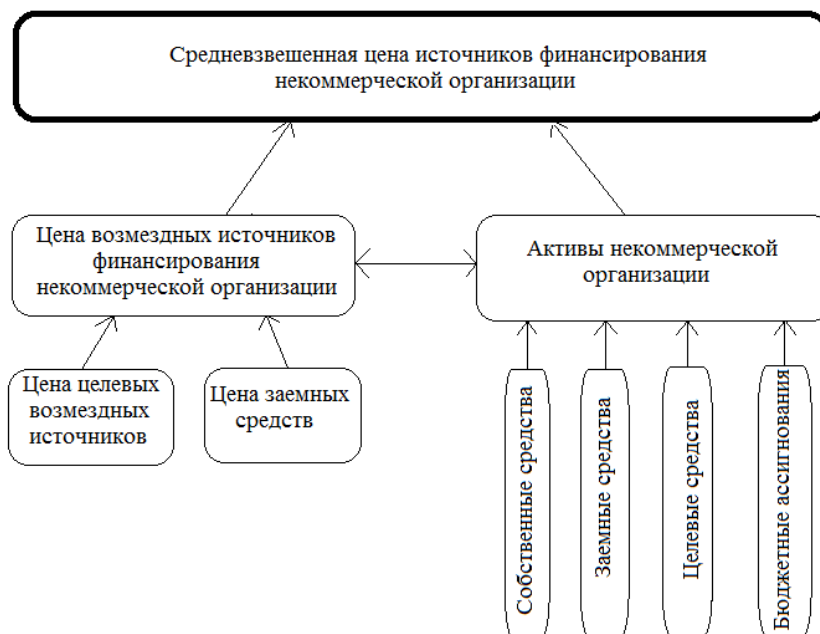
Средневзвешенная цена источников финансирования некоммерческой организации

Цена возмездных источников финансирования некоммерческой организации

Активы некоммерческой организации

Цена целевых возмездных источников

Цена заемных средств

Собственные средства

Заемные средства

Целевые средства

Бюджетные ассигнования